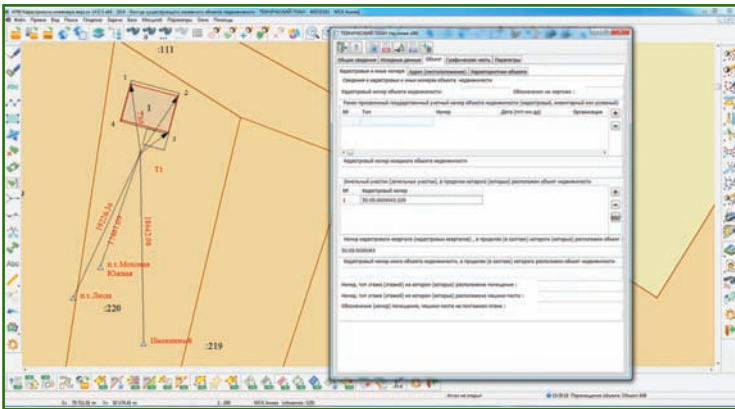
:111

1
2
3
4
1

T1

п.т. Молоква Южная

п.т. Люди

:220

Школьный

:219

ТЕХНИЧЕСКИЙ ПЛАН

Общие сведения
Исходные данные
Объект
Графическая часть
Параметры

Кадастровые и иные номера
Адрес (местоположение)
Характеристики объекта

Сведения о кадастровом и иных номерах объекта недвижимости

Кадастровый номер объекта недвижимости:
Обозначение на чертеже:

Ранее присвоенный государственный учетный номер объекта недвижимости (кадастровый, инвентарный или условный)

№
Тип
Номер
Дата (чч.мм.гг)
Организация

Кадастровый номер исходного объекта недвижимости

Земельный участок (земельные участки), в пределах которого (которых) расположен объект недвижимости

№
Кадастровый номер
1

Номер кадастрового квартала (кадастровых кварталов), в пределах которого (которых) расположен объект

Кадастровый номер иного объекта недвижимости, в пределах (в составе) которого расположен объект недвижимости

Номер, тип этажа (этажей) на котором (которых) расположено помещение:
Номер, тип этажа (этажей) на котором (которых) расположено машино-место:
Обозначение (номер) помещения, машино-места на поэтажном плане: